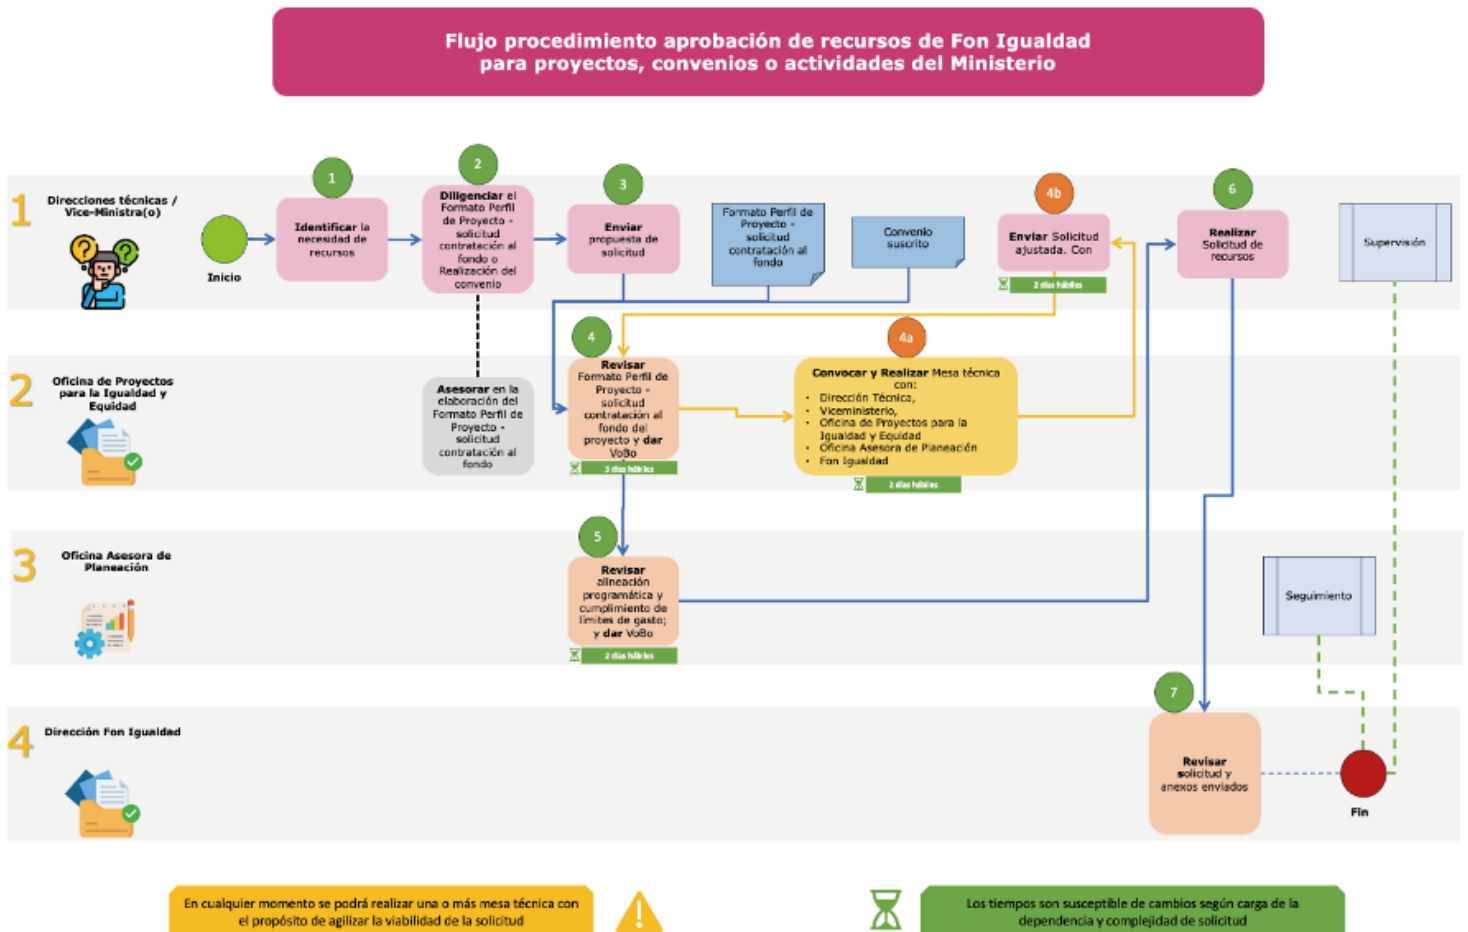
Flujo procedimiento aprobación de recursos de Fon Igualdad para proyectos, convenios o actividades del Ministerio

1 Direcciones técnicas / Vice-Ministra(o)

Inicio

1
Identificar la necesidad de recursos

2
Diligenciar el Formato Perfil de Proyecto - solicitud contratación al fondo o Realización del convenio

3
Enviar propuesta de solicitud

Formato Perfil de Proyecto - solicitud contratación al fondo

Convenio suscrito

4b
Enviar Solicitud ajustada. Con

2 días hábiles

6
Realizar Solicitud de recursos

Supervisión

2 Oficina de Proyectos para la Igualdad y Equidad

Asesorar en la elaboración del Formato Perfil de Proyecto - solicitud contratación al fondo

4
Revisar Formato Perfil de Proyecto - solicitud contratación al fondo del proyecto y dar VoBo

3 días hábiles

4a
Convocar y Realizar Mesa técnica con:
• Dirección Técnica,
• Viceministerio,
• Oficina de Proyectos para la Igualdad y Equidad
• Oficina Asesora de Planeación
• Fon Igualdad

2 días hábiles

3 Oficina Asesora de Planeación

5
Revisar alineación programática y cumplimiento de límites de gasto; y dar VoBo

2 días hábiles

Seguimiento

4 Dirección Fon Igualdad

7
Revisar solicitud y anexos enviados

Fin

En cualquier momento se podrá realizar una o más mesa técnica con el propósito de agilizar la viabilidad de la solicitud

Los tiempos son susceptible de cambios según carga de la dependencia y complejidad de solicitud